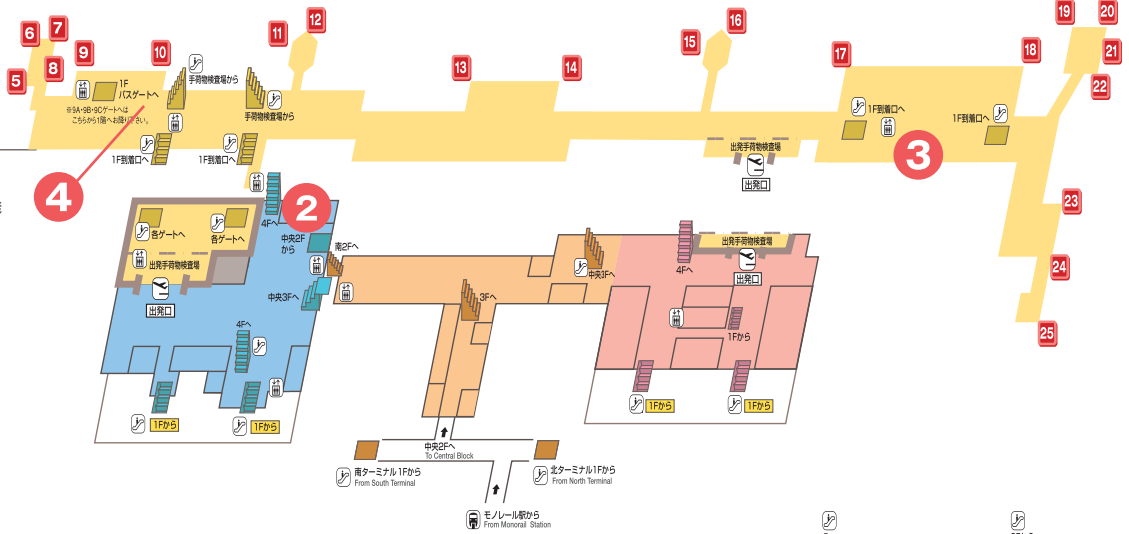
6
7
5
8
9
10
11
12
13
14
15
16
17
18
19
20
21
22
23
24
25

1F
バスゲートへ
※9A・9B・9Cゲートへは
こちらから1階へお降りください。
手荷物検査場から
手荷物検査場から
1F到着口へ
1F到着口へ
4
2
3
4Fへ
中央2F
から
南2Fへ
中央3Fへ
各ゲートへ
各ゲートへ
出発手荷物検査場
出発口
4Fへ
1Fから
1Fから
3Fへ
中央3Fへ
4Fへ
出発手荷物検査場
出発口
1Fから
1Fから
1Fから
出発手荷物検査場
出発口
1F到着口へ
1F到着口へ
中央2Fへ
To Central Block
南ターミナル1Fから
From South Terminal
北ターミナル1Fから
From North Terminal
モノレール駅から
From Monorail Station